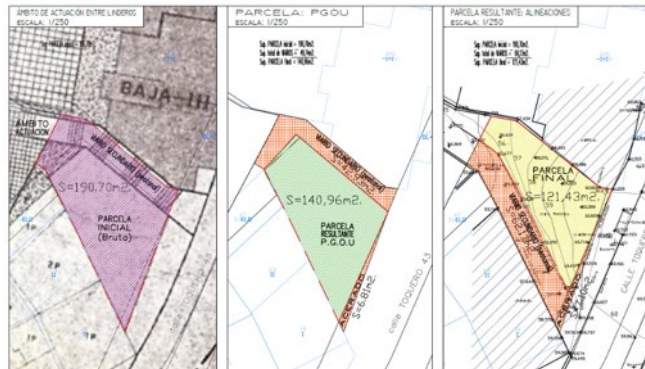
ÁMBITO DE ACTUACIÓN ENTRE LINDEROS
ESCALA: 1/250

BAJA-III

ÁMBITO ACTUACIÓN

VIARIO SECUNDARIO

S=190,70m2.

PARCELA INICIAL (Bruto)

2 p

PARCELA: PGOU
ESCALA: 1/250

Sup. PARCELA inicial = 190,70m2.
Sup. total de VIARIO = 49,74m2.
Sup. PARCELA final = 140,96m2.

VIARIO SECUNDARIO

S=140,96m2.

PARCELA RESULTANTE P.G.O.U

CESIÓN S=6,81m2

calle TOQUERO 43

PARCELA RESULTANTE: ALINEACIONES
ESCALA: 1/250

Sup. PARCELA inicial = 190,70m2.
Sup. total de VIARIO = 69,27m2.
Sup. PARCELA final = 121,43m2.

PARCELA FINAL

S=121,43m2.

CALLE TOQUERO